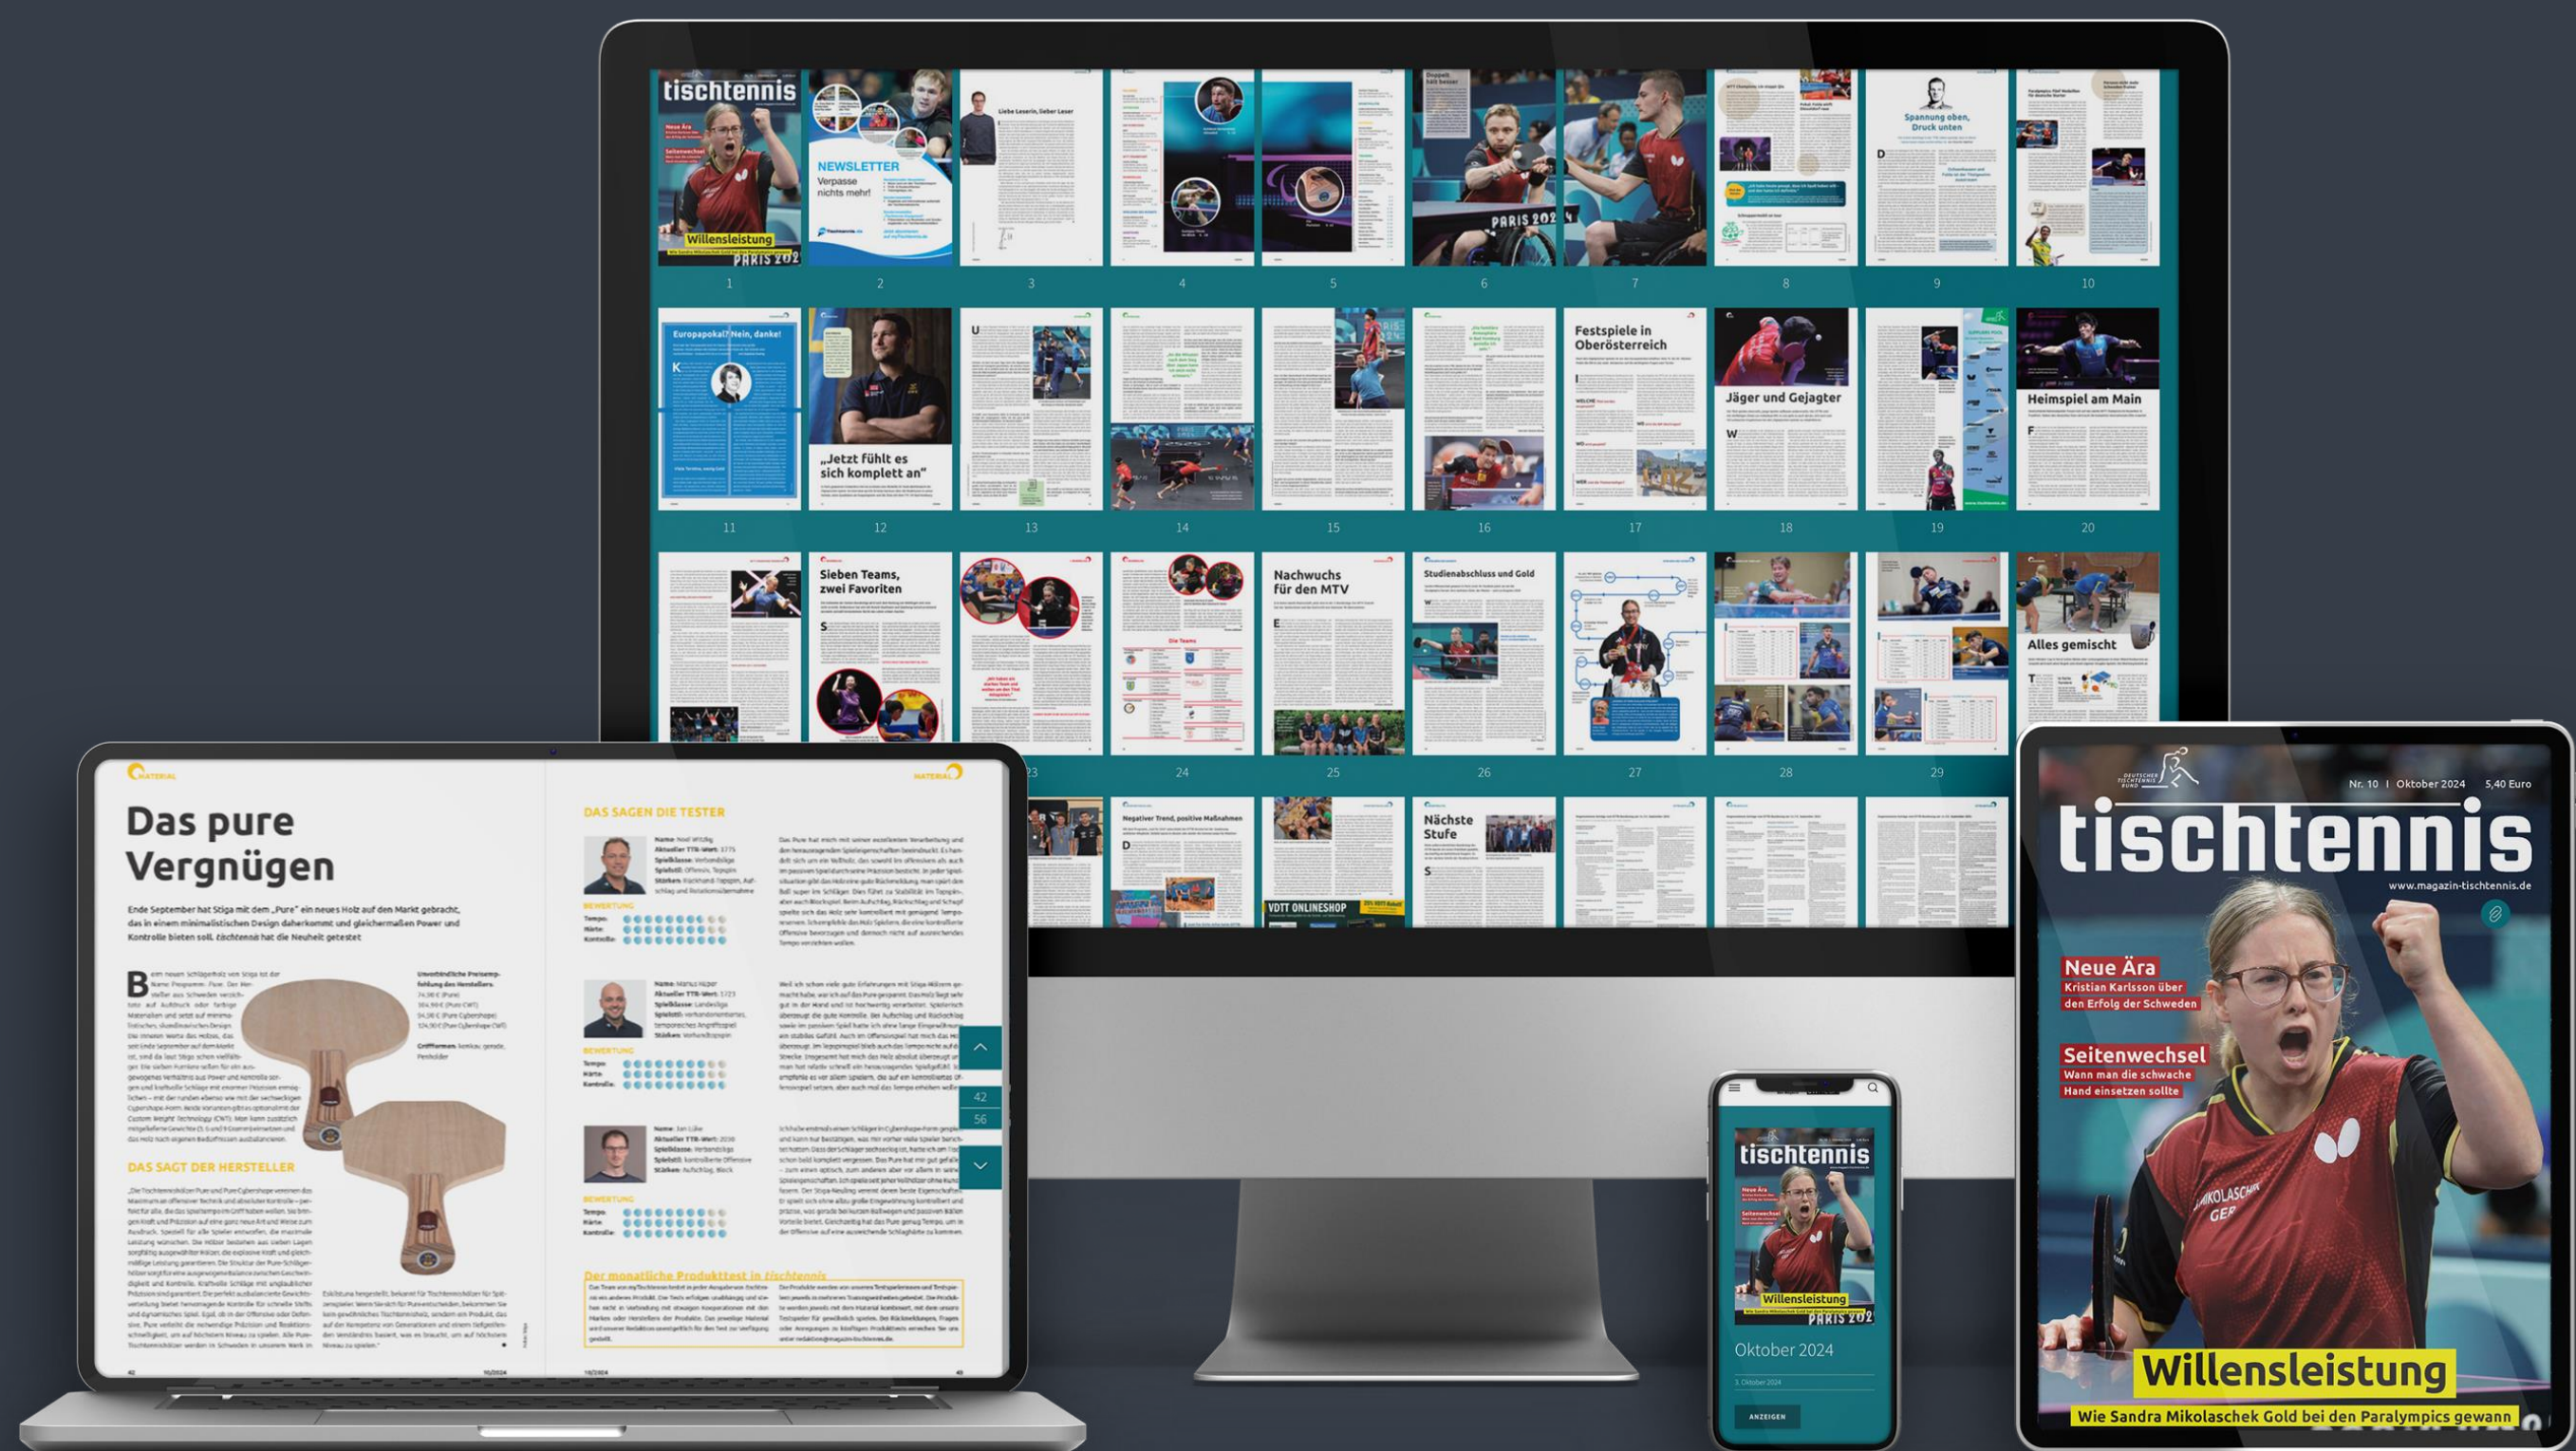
tischtennis

Willensleistung

NEWSLETTER
Verpasse nichts mehr!

Liebe Leserin, lieber Leser

PARIS 2024

Spannung oben, Druck unten

1 2 3 4 5 6 7 8 9 10

Europapokal? Nein, danke!

„Jetzt fühlt es sich komplett an"

Festspiele in Oberösterreich

Jäger und Gejagter

Heimspiel am Main

11 12 13 14 15 16 17 18 19 20

Sieben Teams, zwei Favoriten

Nachwuchs für den MTV

Studienabschluss und Gold

Alles gemischt

23 24 25 26 27 28 29

Negativer Trend, positive Maßnahmen

VDTT ONLINESHOP

Nächste Stufe

MATERIAL

Das pure Vergnügen

Ende September hat Stiga mit dem „Pure" ein neues Holz auf den Markt gebracht, das in einem minimalistischen Design daherkommt und gleichermaßen Power und Kontrolle bieten soll. tischtennis hat die Neuheit getestet

DAS SAGT DER HERSTELLER

DAS SAGEN DIE TESTER

BEWERTUNG
Tempo:
Härte:
Kontrolle:

Der monatliche Produkttest in tischtennis

42
56

Nr. 10 | Oktober 2024 5,40 Euro

DEUTSCHER TISCHTENNIS BUND

tischtennis

www.magazin-tischtennis.de

Neue Ära
Kristian Karlsson über den Erfolg der Schweden

Seitenwechsel
Wann man die schwache Hand einsetzen sollte

MIKOLASCHEK GER

Willensleistung
Wie Sandra Mikolaschek Gold bei den Paralympics gewann

Oktober 2024

1. Oktober 2024

ANZEIGEN